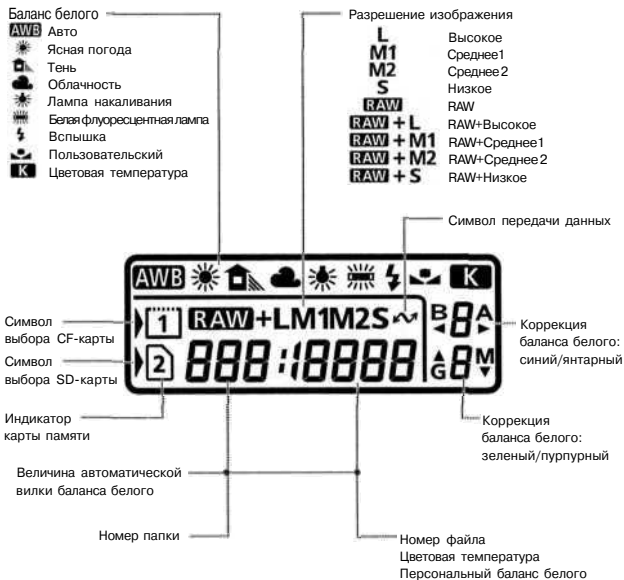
Баланс белого
AWB Авто
Ясная погода
Тень
Облачность
Лампа накаливания
Белая флуоресцентная лампа
Вспышка
Пользовательский
K Цветовая температура

Разрешение изображения
L Высокое
M1 Среднее1
M2 Среднее2
S Низкое
RAW RAW
RAW + L RAW+Высокое
RAW + M1 RAW+Среднее1
RAW + M2 RAW+Среднее2
RAW + S RAW+Низкое

Символ передачи данных

AWB K

Символ выбора CF-карты
1 RAW+LM1M2S
Символ выбора SD-карты
2 888:8888
B 8 A
G 8 M

Коррекция баланса белого: синий/янтарный

Коррекция баланса белого: зеленый/пурпурный

Индикатор карты памяти

Величина автоматической вилки баланса белого

Номер папки

Номер файла
Цветовая температура
Персональный баланс белого